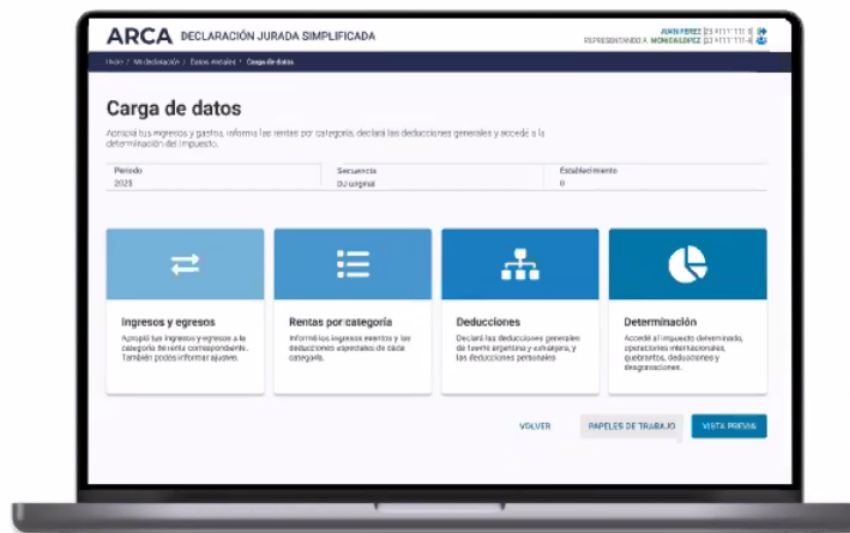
ARCA DECLARACIÓN JURADA SIMPLIFICADA

JUAN PEREZ [23-11111111-8]
REPRESENTANDO A: MONICA LOPEZ [23-11111111-8]

Inicio / Mi declaración / Datos iniciales / Carga de datos

Carga de datos

Apropiá tus ingresos y gastos, informá las rentas por categoría, declará las deducciones generales y accedé a la determinación del impuesto.

Período
2025

Secuencia
DJ original

Establecimiento
0

Ingresos y egresos
Apropiá tus ingresos y egresos a la categoría de renta correspondiente. También podés informar ajustes.

Rentas por categoría
Informá los ingresos exentos y las deducciones especiales de cada categoría.

Deducciones
Declará las deducciones generales de fuente argentina y extranjera, y las deducciones personales.

Determinación
Accedé al impuesto determinado, operaciones internacionales, quebrantos, deducciones y desgravaciones.

VOLVER
PAPELES DE TRABAJO
VISTA PREVIA